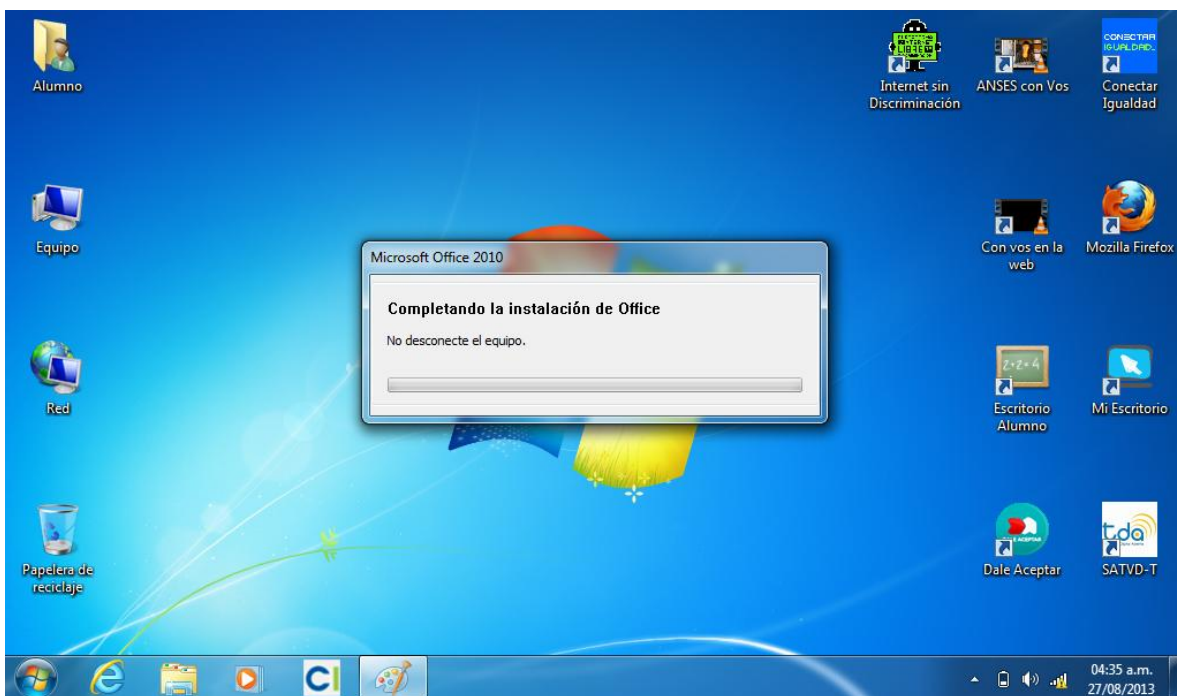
Alumno

Equipo

Red

Papelera de reciclaje

Internet sin Discriminación

ANSES con Vos

CONECTAR IGUALDAD

Conectar Igualdad

Con vos en la web

Mozilla Firefox

Escritorio Alumno

Mi Escritorio

Dale Aceptar

tda

SATVD-T

Microsoft Office 2010

Completando la instalación de Office

No desconecte el equipo.

CI

04:35 a.m.
27/08/2013